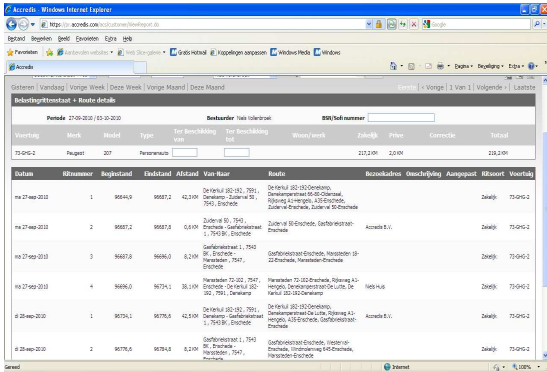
Accredis - Windows Internet Explorer

https://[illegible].accredis.com/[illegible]

Google

Bestand Bewerken Beeld Favorieten Extra Help

Favorieten Aanbevolen websites Web Slice-galerie Gratis Hotmail Koppelingen aanpassen Windows Media Windows

Accredis

Pagina Beveiliging Extra

Gisteren | Vandaag | Vorige Week | Deze Week | Vorige Maand | Deze Maand

Eerste < Vorige | 1 Van 1 | Volgende > | Laatste

Belastingrittenstaat + Route details

Periode 27-09-2010 t/m 03-10-2010 Bestuurder Niels Vollenbroek BSN/Sofi nummer

| Voertuig | Merk | Model | Type | Ter Beschikking van | Ter Beschikking tot | Woon/werk | Zakelijk | Privé | Correctie | Totaal |
|---|---|---|---|---|---|---|---|---|---|---|
| 73-GHG-2 | Peugeot | 207 | Personenauto | | | | 217,2 KM | 2,0 KM | | 219,2 KM |

| Datum | Ritnummer | Beginstand | Eindstand | Afstand | Van-Naar | Route | Bezoekadres | Omschrijving | Aangepast | Ritsoort | Voertuig |
|---|---|---|---|---|---|---|---|---|---|---|---|
| ma 27-sep-2010 | 1 | 96644,9 | 96687,2 | 42,3 KM | De Kerkuil 182-192, 7591, Denekamp - Zuiderval 50, 7543, Enschede | De Kerkuil 182-192-Denekamp, Denekamperstraat 66-68-Oldenzaal, Rijksweg A1-Hengelo, A35-Enschede, Zuiderval-Enschede, Zuiderval 50-Enschede | | | | Zakelijk | 73-GHG-2 |
| ma 27-sep-2010 | 2 | 96687,2 | 96687,8 | 0,6 KM | Zuiderval 50, 7543, Enschede - Gasfabriekstraat 1, 7543 BK, Enschede | Zuiderval 50-Enschede, Gasfabriekstraat-Enschede | Accredis B.V. | | | Zakelijk | 73-GHG-2 |
| ma 27-sep-2010 | 3 | 96687,8 | 96696,0 | 8,2 KM | Gasfabriekstraat 1, 7543 BK, Enschede - Marssteden, 7547, Enschede | Gasfabriekstraat-Enschede, Marssteden 18-22-Enschede, Marssteden-Enschede | | | | Zakelijk | 73-GHG-2 |
| ma 27-sep-2010 | 4 | 96696,0 | 96734,1 | 38,1 KM | Marssteden 72-102, 7547, Enschede - De Kerkuil 182-192, 7591, Denekamp | Marssteden 72-102-Enschede, Rijksweg A1-Hengelo, Denekamperstraat-De Lutte, De Kerkuil 182-192-Denekamp | Niels Huis | | | Zakelijk | 73-GHG-2 |
| di 28-sep-2010 | 1 | 96734,1 | 96776,6 | 42,5 KM | De Kerkuil 182-192, 7591, Denekamp - Gasfabriekstraat 1, 7543 BK, Enschede | De Kerkuil 182-192-Denekamp, Denekamperstraat-De Lutte, Rijksweg A1-Hengelo, A35-Enschede, Gasfabriekstraat-Enschede | Accredis B.V. | | | Zakelijk | 73-GHG-2 |
| di 28-sep-2010 | 2 | 96776,6 | 96784,8 | 8,2 KM | Gasfabriekstraat 1, 7543 BK, Enschede - Marssteden 15, 7547, Enschede | Gasfabriekstraat-Enschede, Westerval-Enschede, Windmolenweg 645-Enschede, Marssteden-Enschede | | | | Zakelijk | 73-GHG-2 |

Gereed Internet 100%